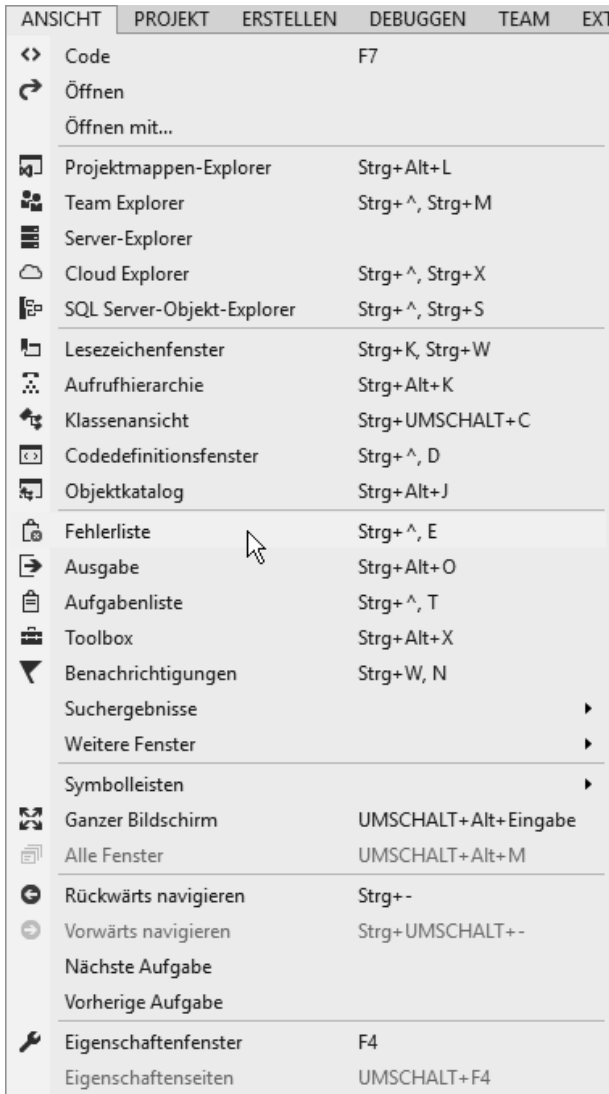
ANSICHT PROJEKT ERSTELLEN DEBUGGEN TEAM EXT

| | |
|---|---|
| Code | F7 |
| Öffnen | |
| Öffnen mit... | |
| Projektmappen-Explorer | Strg+Alt+L |
| Team Explorer | Strg+^, Strg+M |
| Server-Explorer | |
| Cloud Explorer | Strg+^, Strg+X |
| SQL Server-Objekt-Explorer | Strg+^, Strg+S |
| Lesezeichenfenster | Strg+K, Strg+W |
| Aufrufhierarchie | Strg+Alt+K |
| Klassenansicht | Strg+UMSCHALT+C |
| Codedefinitionsfenster | Strg+^, D |
| Objektkatalog | Strg+Alt+J |
| Fehlerliste | Strg+^, E |
| Ausgabe | Strg+Alt+O |
| Aufgabenliste | Strg+^, T |
| Toolbox | Strg+Alt+X |
| Benachrichtigungen | Strg+W, N |
| Suchergebnisse | ▸ |
| Weitere Fenster | ▸ |
| Symbolleisten | ▸ |
| Ganzer Bildschirm | UMSCHALT+Alt+Eingabe |
| Alle Fenster | UMSCHALT+Alt+M |
| Rückwärts navigieren | Strg+- |
| Vorwärts navigieren | Strg+UMSCHALT+- |
| Nächste Aufgabe | |
| Vorherige Aufgabe | |
| Eigenschaftenfenster | F4 |
| Eigenschaftenseiten | UMSCHALT+F4 |